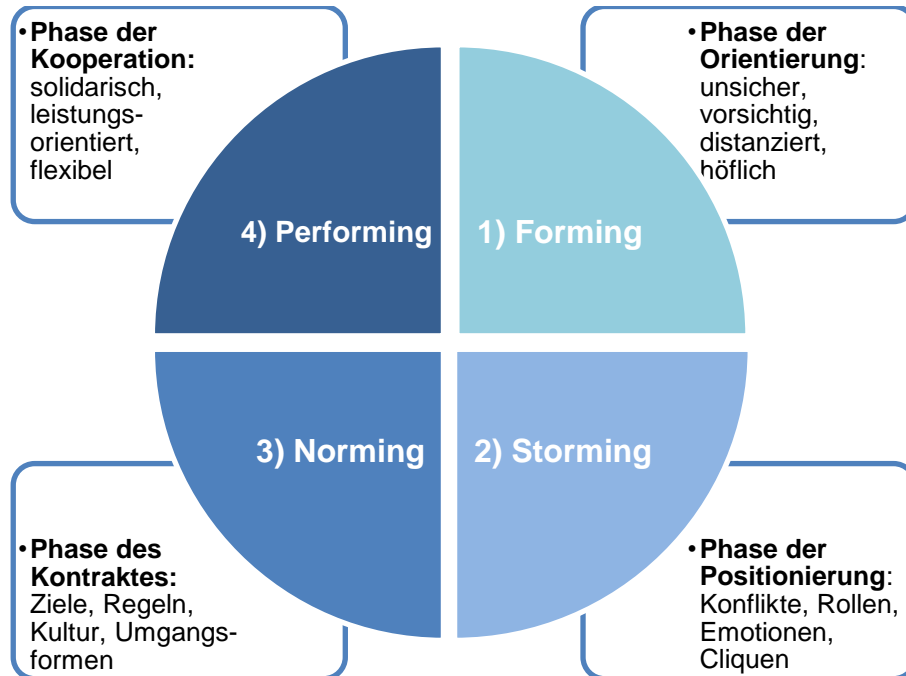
•**Phase der Kooperation:** solidarisch, leistungsorientiert, flexibel

•**Phase der Orientierung**: unsicher, vorsichtig, distanziert, höflich

4) Performing

1) Forming

3) Norming

2) Storming

•**Phase des Kontraktes:** Ziele, Regeln, Kultur, Umgangsformen

•**Phase der Positionierung**: Konflikte, Rollen, Emotionen, Cliquen